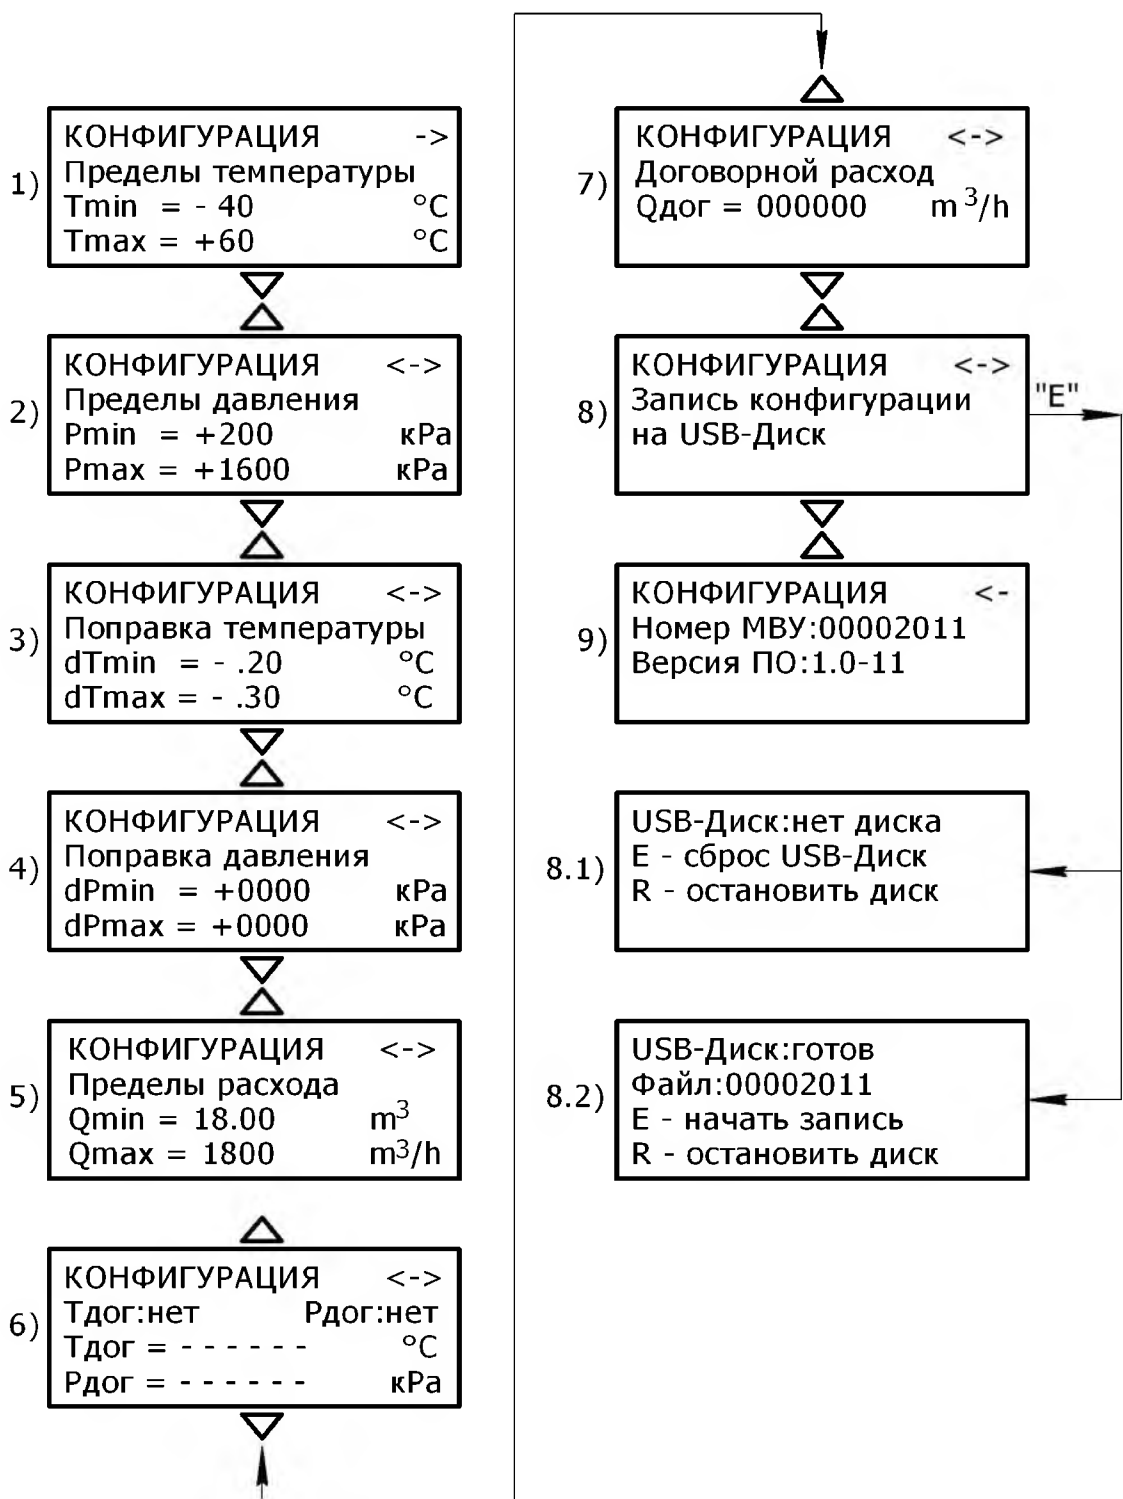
1) КОНФИГУРАЦИЯ ->
Пределы температуры
Tmin = - 40 °C
Tmax = +60 °C

2) КОНФИГУРАЦИЯ <->
Пределы давления
Pmin = +200 кPa
Pmax = +1600 кPa

3) КОНФИГУРАЦИЯ <->
Поправка температуры
dTmin = - .20 °C
dTmax = - .30 °C

4) КОНФИГУРАЦИЯ <->
Поправка давления
dPmin = +0000 кPa
dPmax = +0000 кPa

5) КОНФИГУРАЦИЯ <->
Пределы расхода
Qmin = 18.00 $m^3$
Qmax = 1800 $m^3/h$

6) КОНФИГУРАЦИЯ <->
Тдог:нет Рдог:нет
Тдог = - - - - - - °C
Рдог = - - - - - - кPa

7) КОНФИГУРАЦИЯ <->
Договорной расход
Qдог = 000000 $m^3/h$

8) КОНФИГУРАЦИЯ <->
Запись конфигурации
на USB-Диск

"E"

9) КОНФИГУРАЦИЯ <-
Номер МВУ:00002011
Версия ПО:1.0-11

8.1) USB-Диск:нет диска
E - сброс USB-Диск
R - остановить диск

8.2) USB-Диск:готов
Файл:00002011
E - начать запись
R - остановить диск